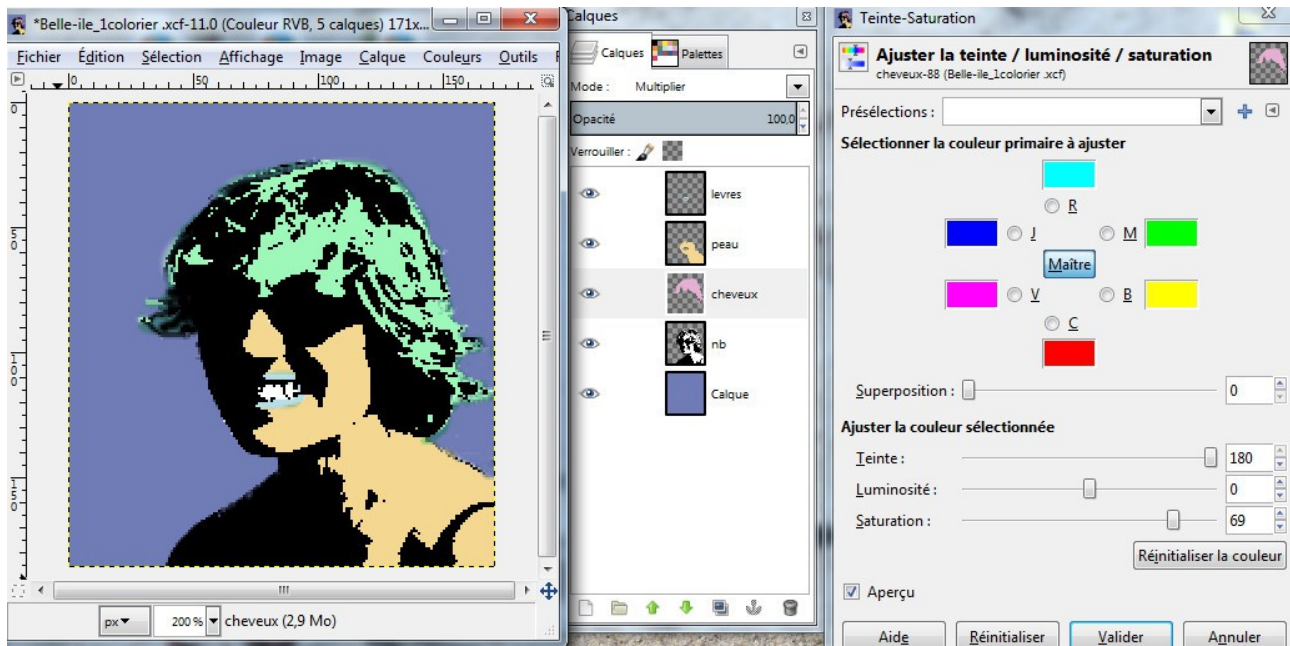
*Belle-ile_1colorier .xcf-11.0 (Couleur RVB, 5 calques) 171x...

Fichier Édition Sélection Affichage Image Calque Couleurs Outils F

0 50 100 150

px ▾ 200 % ▾ cheveux (2,9 Mo)

Calques

Calques Palettes

Mode : Multiplier

Opacité 100.0

Verrouiller :

levres

peau

cheveux

nb

Calque

Teinte-Saturation

Ajuster la teinte / luminosité / saturation
cheveux-88 (Belle-ile_1colorier .xcf)

Présélections :

Sélectionner la couleur primaire à ajuster

R

J

M

Maître

V

B

C

Superposition : 0

Ajuster la couleur sélectionnée

Teinte : 180

Luminosité : 0

Saturation : 69

Réinitialiser la couleur

Aperçu

Aide Réinitialiser Valider Annuler